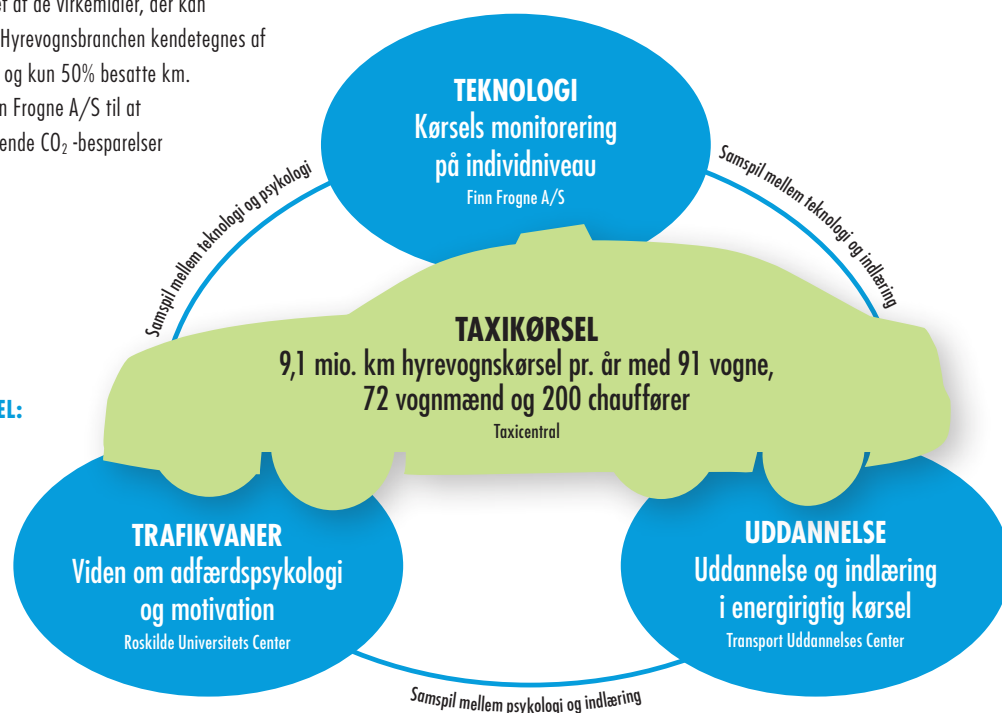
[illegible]et at de virkemidler, der kan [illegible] Hyrevognsbranchen kendetegnes af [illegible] og kun 50% besatte km. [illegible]n Frogne A/S til at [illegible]ende $CO_2$ -besparelser

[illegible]EL:

TEKNOLOGI
Kørsels monitorering på individniveau
Finn Frogne A/S

Samspil mellem teknologi og psykologi

Samspil mellem teknologi og indlæring

TAXIKØRSEL
9,1 mio. km hyrevognskørsel pr. år med 91 vogne, 72 vognmænd og 200 chauffører
Taxicentral

TRAFIKVANER
Viden om adfærdspsykologi og motivation
Roskilde Universitets Center

UDDANNELSE
Uddannelse og indlæring i energirigtig kørsel
Transport Uddannelses Center

Samspil mellem psykologi og indlæring